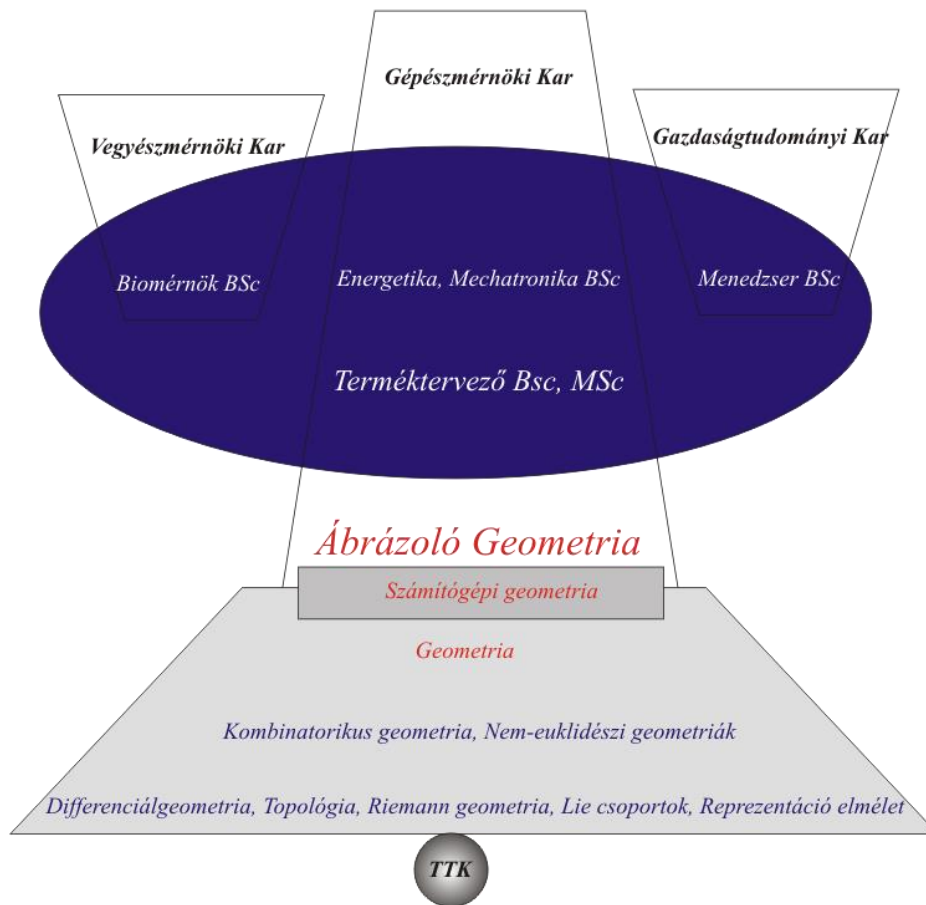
Gépészmérnöki Kar

Vegyészmérnöki Kar

Gazdaságtudományi Kar

Biomérnök BSc

Energetika, Mechatronika BSc

Menedzser BSc

Terméktervező Bsc, MSc

Ábrázoló Geometria

Számítógépi geometria

Geometria

Kombinatorikus geometria, Nem-euklidészi geometriák

Differenciálgeometria, Topológia, Riemann geometria, Lie csoportok, Reprezentáció elmélet

TTK